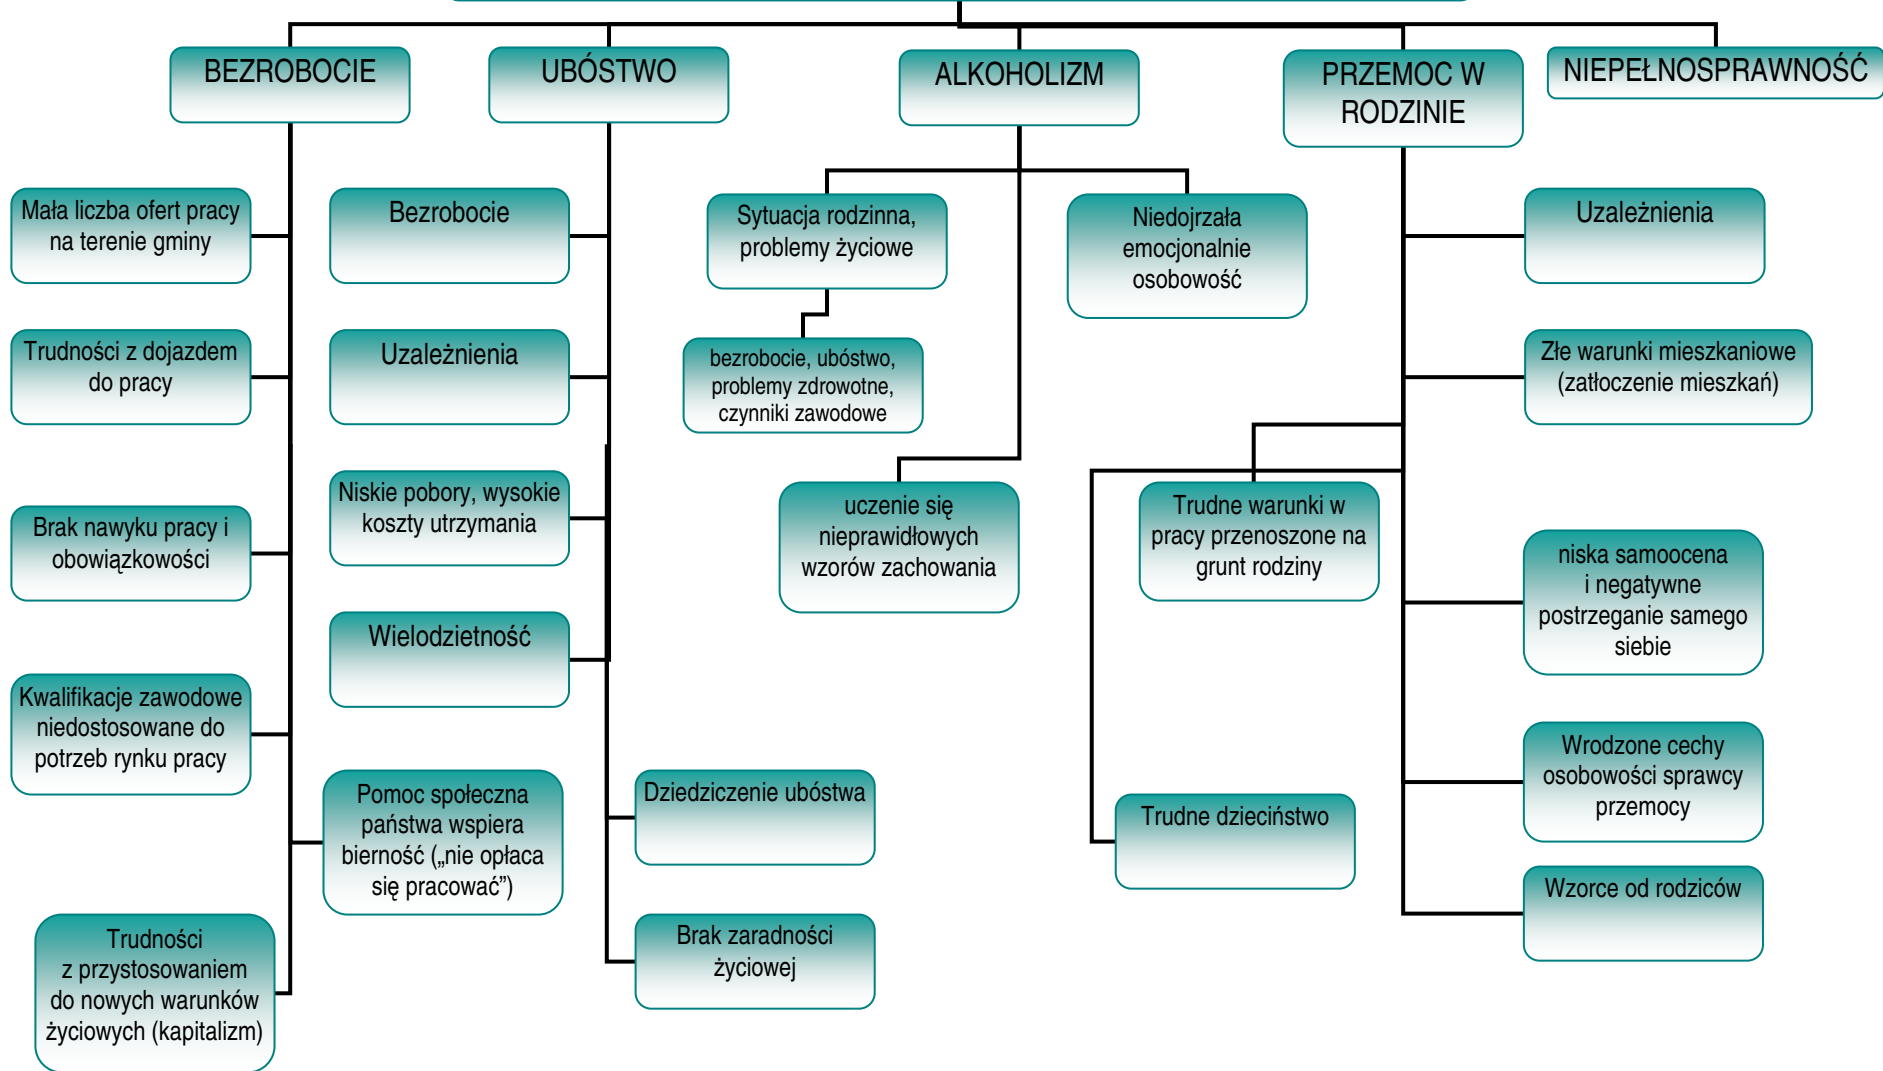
BEZROBOCIE

Mała liczba ofert pracy na terenie gminy

Trudności z dojazdem do pracy

Brak nawyku pracy i obowiązkowości

Kwalifikacje zawodowe niedostosowane do potrzeb rynku pracy

Trudności z przystosowaniem do nowych warunków życiowych (kapitalizm)

UBÓSTWO

Bezrobocie

Uzależnienia

Niskie pobory, wysokie koszty utrzymania

Wielodzietność

Pomoc społeczna państwa wspiera bierność („nie opłaca się pracować")

Dziedziczenie ubóstwa

Brak zaradności życiowej

ALKOHOLIZM

Sytuacja rodzinna, problemy życiowe

bezrobocie, ubóstwo, problemy zdrowotne, czynniki zawodowe

Niedojrzała emocjonalnie osobowość

uczenie się nieprawidłowych wzorów zachowania

PRZEMOC W RODZINIE

Uzależnienia

Złe warunki mieszkaniowe (zatłoczenie mieszkań)

Trudne warunki w pracy przenoszone na grunt rodziny

niska samoocena i negatywne postrzeganie samego siebie

Wrodzone cechy osobowości sprawcy przemocy

Trudne dzieciństwo

Wzorce od rodziców

NIEPEŁNOSPRAWNOŚĆ